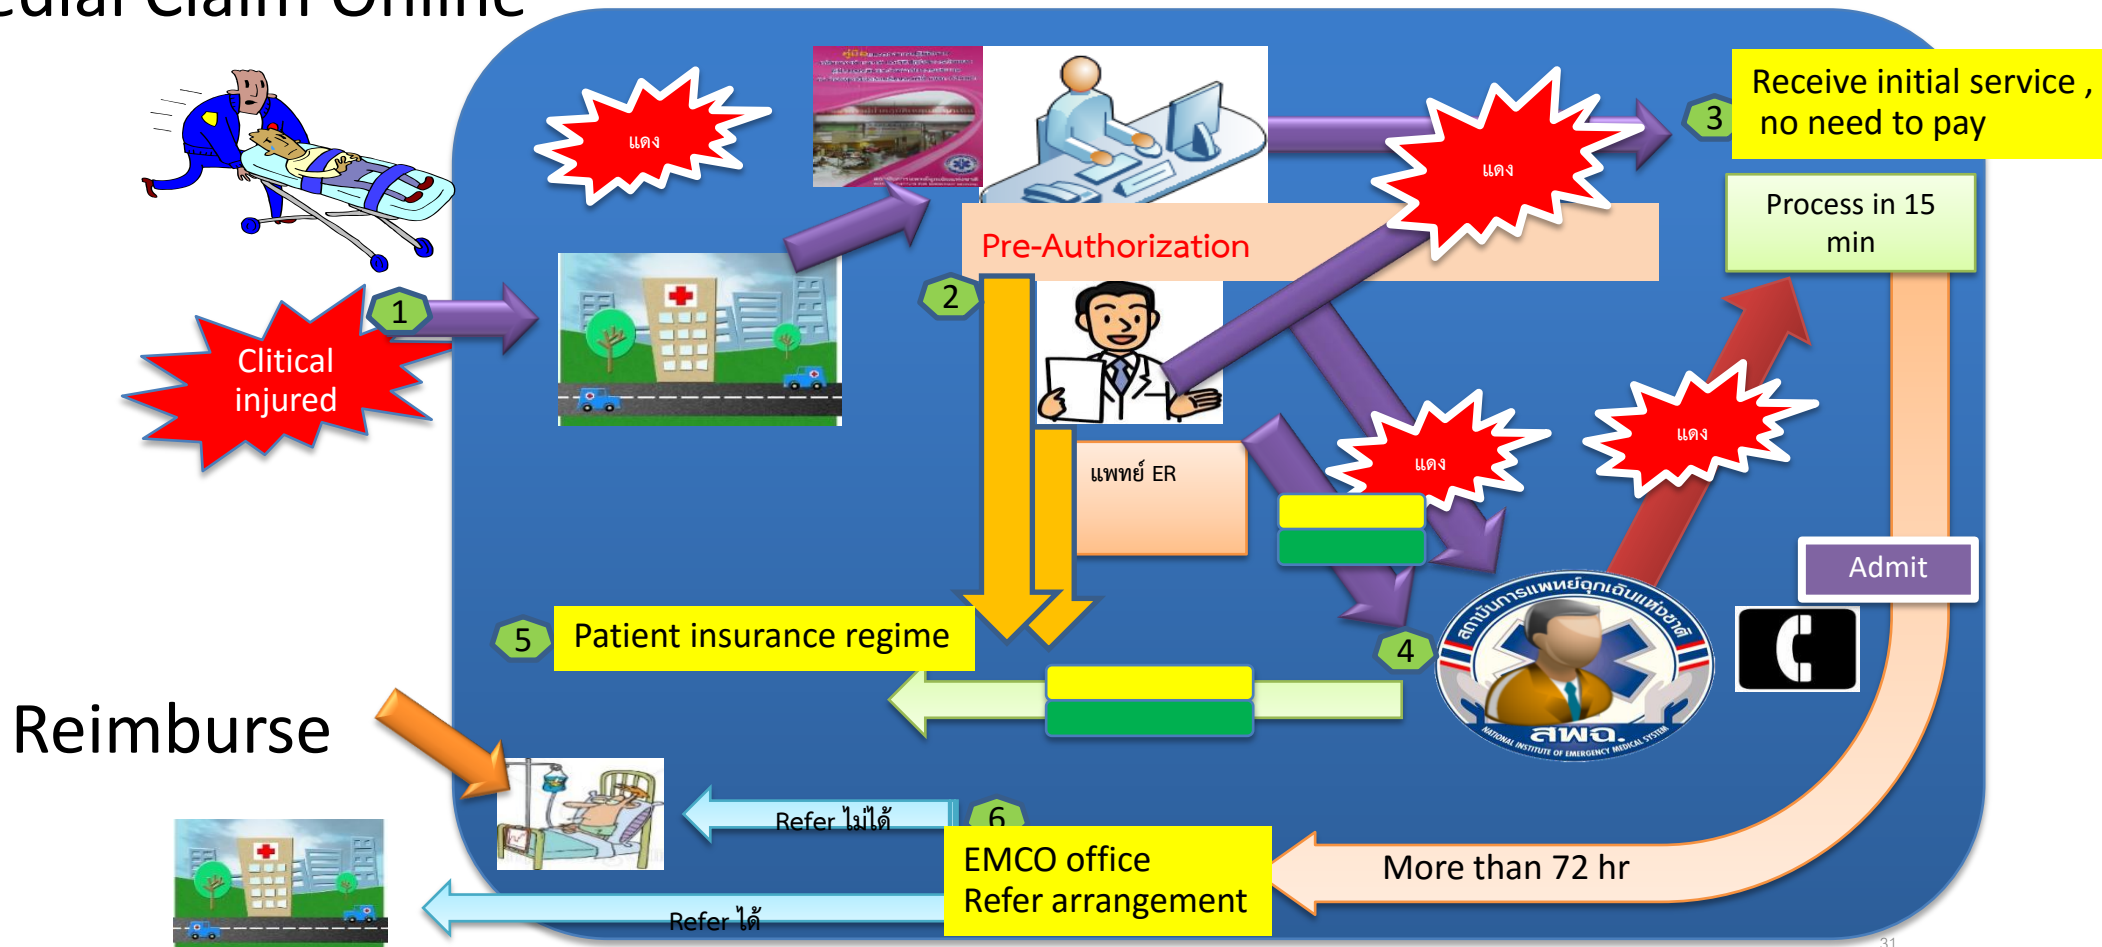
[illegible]dical Claim Online

แดง

Receive initial service , no need to pay

3

แดง

Process in 15 min

Pre-Authorization

2

1

Clitical injured

แพทย์ ER

แดง

แดง

Admit

5

Patient insurance regime

4

สถาบันการแพทย์ฉุกเฉินแห่งชาติ

สพฉ.

NATIONAL INSTITUTE OF EMERGENCY MEDICAL SYSTEM

Reimburse

Refer ไม่ได้

6

EMCO office
Refer arrangement

More than 72 hr

Refer ได้

31